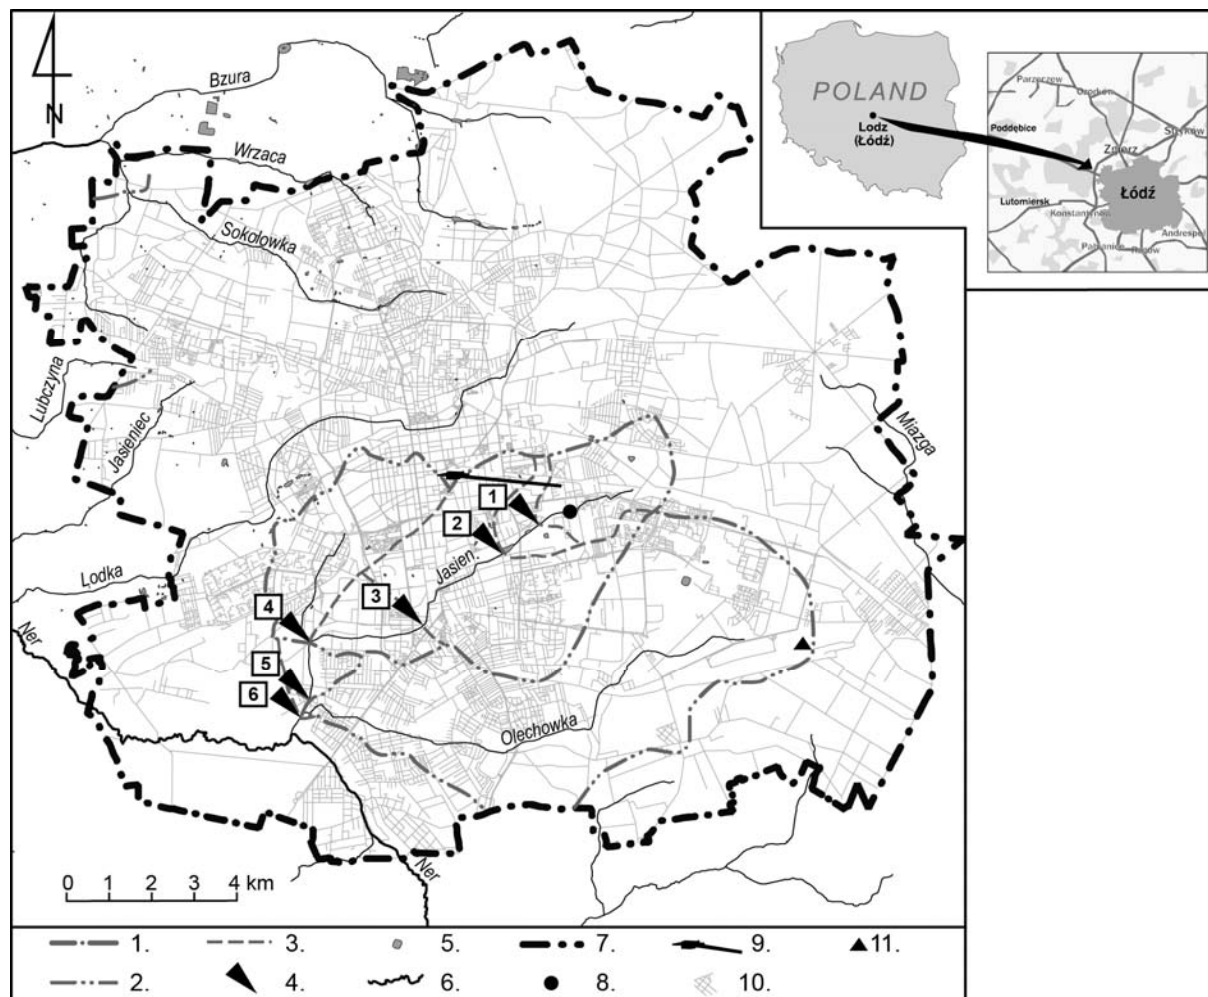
N

Bzura

Wrzaca

Sokołówka

Lubczyna

Jasieniec

Lodka

Ner

Jasień

Olechówka

Ner

Miazga

1

2

3

4

5

6

0 1 2 3 4 km

POLAND

Lodz (Łódź)

Parzęczew

Ozorków

Poddębice

Stryków

Zgierz

Łódź

Lutomiersk

Konstantynów

Pabianice

Rzgów

Andrespol

1. 3. 5. 7. 9. 11.
2. 4. 6. 8. 10.